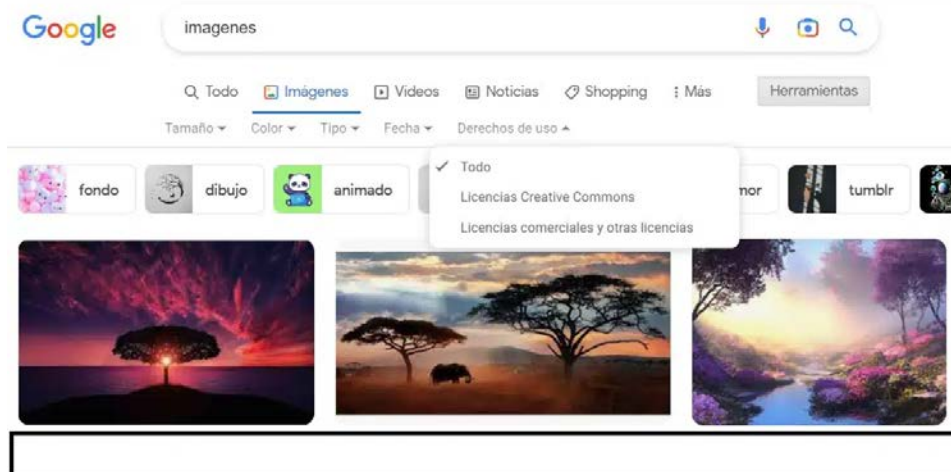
Google

imagenes

Todo Imágenes Videos Noticias Shopping Más Herramientas

Tamaño Color Tipo Fecha Derechos de uso

✓ Todo
Licencias Creative Commons
Licencias comerciales y otras licencias

fondo dibujo animado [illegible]mor tumblr